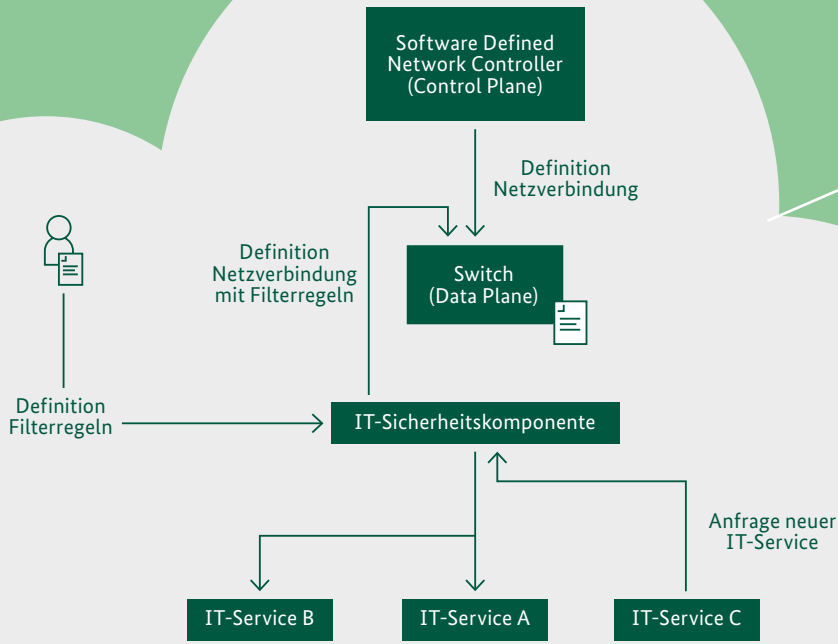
Software Defined Network Controller (Control Plane)

Definition Netzverbindung

Definition Netzverbindung mit Filterregeln

Switch (Data Plane)

Definition Filterregeln

IT-Sicherheitskomponente

Anfrage neuer IT-Service

IT-Service B

IT-Service A

IT-Service C